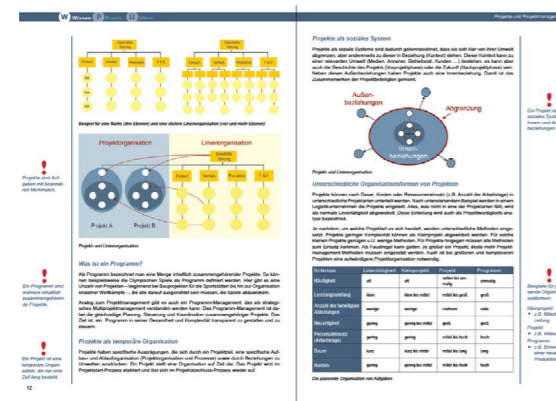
W Wissen P Projekt U Ideen

Projekte und Projektmanagement

Beispiel für eine flache (drei kleinere) und eine steilere Linienorganisation (vier und mehr Ebenen)

Projektorganisation

Linienorganisation

Projekt A

Projekt B

Projekt- und Linienorganisation

Was ist ein Programm?

Als Programm bezeichnet man eine Menge inhaltlich zusammengehörender Projekte. So können beispielsweise die Olympischen Spiele als Programm definiert werden. Hier gibt es eine Unzahl von Projekten – beginnend bei Bauprojekten für die Sportstätten bis hin zur Organisation einzelner Wettkämpfe –, die alle darauf ausgerichtet sein müssen, die Spiele abzuwickeln.

Analog zum Projektmanagement gibt es auch ein Programm-Management, das als strategisches Multiprojektmanagement verstanden werden kann. Das Programm-Management ist darauf gerichtet, die Planung, Steuerung und Koordination zusammengehöriger Projekte. Das Ziel ist, ein Programm in seiner Gesamtheit und Komplexität transparent zu gestalten und zu steuern.

Projekte als temporäre Organisation

Projekte haben spezifische Ausprägungen, die sich durch ein Projektziel, eine spezifische Aufbau- und Ablauforganisation (Projektorganisation und Prozesse) sowie durch Beziehungen zu Umwelten auszeichnen. Ein Projekt stellt eine Organisation auf Zeit dar. Das Projekt wird im Projektstart-Prozess etabliert und löst sich im Projektabschluss-Prozess wieder auf.

Projekte sind Aufgaben mit besonderen Merkmalen.

Ein Programm sind mehrere inhaltlich zusammengehörende Projekte.

Ein Projekt ist eine temporäre Organisation, die nur eine Zeit lang besteht.

12

Projekte als soziales System

Projekte als soziale Systeme sind dadurch gekennzeichnet, dass sie sich klar von ihrer Umwelt abgrenzen, aber andererseits zu dieser in Beziehung (Kontext) stehen. Dieser Kontext kann zu einer relevanten Umwelt (Medien, Anrainer, Betriebsrat, Kunden ...) bestehen, es kann aber auch die Geschichte des Projekts (Vorprojektphase) oder die Zukunft (Nachprojektphase) sein. Neben diesen Außenbeziehungen haben Projekte auch eine Innenbeziehung. Damit ist das Zusammenwirken der Projektbeteiligten gemeint.

Außenbeziehungen

Abgrenzung

Innenbeziehungen

Projekt und Umwelten

Unterschiedliche Organisationsformen von Projekten

Projekte können nach Dauer, Kosten oder Ressourceneinsatz (z.B. Anzahl der Arbeitstage) in unterschiedliche Projektarten unterteilt werden. Nach unternehmensinternen Beispiel werden in einem Logistikunternehmen die Projekte eingeteilt. Also, was nicht in eine der Projektarten fällt, wird als normale Linientätigkeit abgewickelt. Diese Einteilung wird auch als Projektwürdigkeitsanalyse bezeichnet.

Je nachdem, um welche Projektart es sich handelt, werden unterschiedliche Methoden eingesetzt. Projekte geringer Komplexität können als Kleinprojekt abgewickelt werden. Für solche kleinen Projekte genügen u.U. wenige Methoden. Für Projekte hingegen müssen alle Methoden zum Einsatz kommen. Als Faustregel kann gelten: Je größer ein Projekt, desto mehr Projektmanagement-Methoden müssen eingesetzt werden. Auch ist bei größeren und komplexeren Projekten eine aufwändigere Projektorganisation notwendig.

| Kriterium | Linientätigkeit | Kleinprojekt | Projekt | Programm |
|---|---|---|---|---|
| Häufigkeit | oft | oft | selten bis einmalig | einmalig |
| Leistungsumfang | klein | klein bis mittel | mittel bis groß | groß |
| Anzahl der beteiligten Abteilungen | keine | wenige | mehrere | viele |
| Neuartigkeit | gering | gering bis mittel | groß | groß |
| Personalaufwand (Arbeitstage) | gering | gering bis mittel | mittel bis hoch | hoch |
| Dauer | kurz | kurz bis mittel | mittel bis lang | lang |
| Kosten | gering | gering bis mittel | mittel bis hoch | hoch |

Die passende Organisation von Aufgaben

Ein Projekt ist ein soziales System mit Innen- und Außenbeziehungen.

Beispiele für unterschiedliche Organisationsformen:
Kleinprojekt:
• z.B. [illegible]
Projekt:
• z.B. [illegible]
Programm:
• z.B. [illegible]